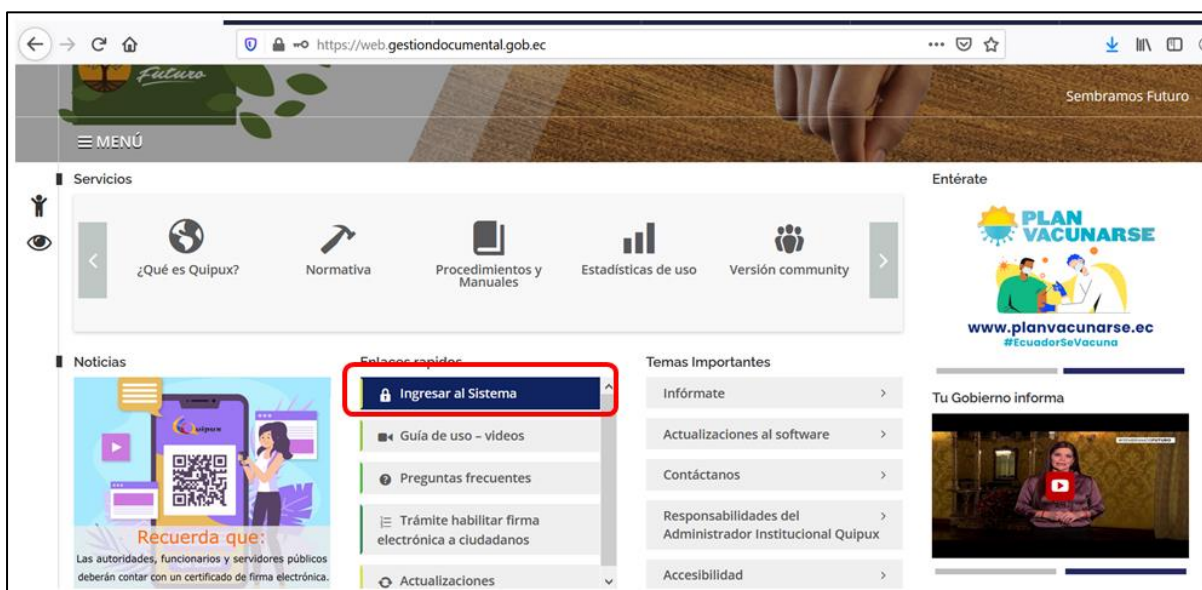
https://web.gestiondocumental.gob.ec

Futuro

Sembramos Futuro

≡ MENÚ

Servicios

¿Qué es Quipux?

Normativa

Procedimientos y Manuales

Estadísticas de uso

Versión community

Entérate

PLAN VACUNARSE

www.planvacunarse.ec
#EcuadorSeVacuna

Noticias

Quipux

Recuerda que:
Las autoridades, funcionarios y servidores públicos deberán contar con un certificado de firma electrónica.

Enlaces rápidos

Ingresar al Sistema

Guía de uso – videos

Preguntas frecuentes

Trámite habilitar firma electrónica a ciudadanos

Actualizaciones

Temas Importantes

Infórmate

Actualizaciones al software

Contáctanos

Responsabilidades del Administrador Institucional Quipux

Accesibilidad

Tu Gobierno informa